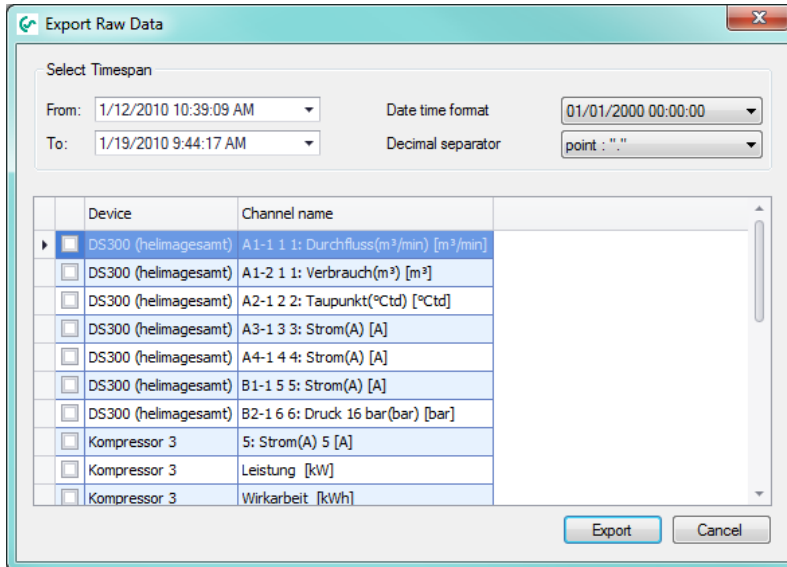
Export Raw Data

Select Timespan

From: 1/12/2010 10:39:09 AM

To: 1/19/2010 9:44:17 AM

Date time format 01/01/2000 00:00:00

Decimal separator point : "."

| Device | Channel name |
|---|---|
| DS300 (helimagesamt) | A1-1 1 1: Durchfluss(m³/min) [m³/min] |
| DS300 (helimagesamt) | A1-2 1 1: Verbrauch(m³) [m³] |
| DS300 (helimagesamt) | A2-1 2 2: Taupunkt(°Ctd) [°Ctd] |
| DS300 (helimagesamt) | A3-1 3 3: Strom(A) [A] |
| DS300 (helimagesamt) | A4-1 4 4: Strom(A) [A] |
| DS300 (helimagesamt) | B1-1 5 5: Strom(A) [A] |
| DS300 (helimagesamt) | B2-1 6 6: Druck 16 bar(bar) [bar] |
| Kompressor 3 | 5: Strom(A) 5 [A] |
| Kompressor 3 | Leistung [kW] |
| Kompressor 3 | Wirkarbeit [kWh] |

Export Cancel